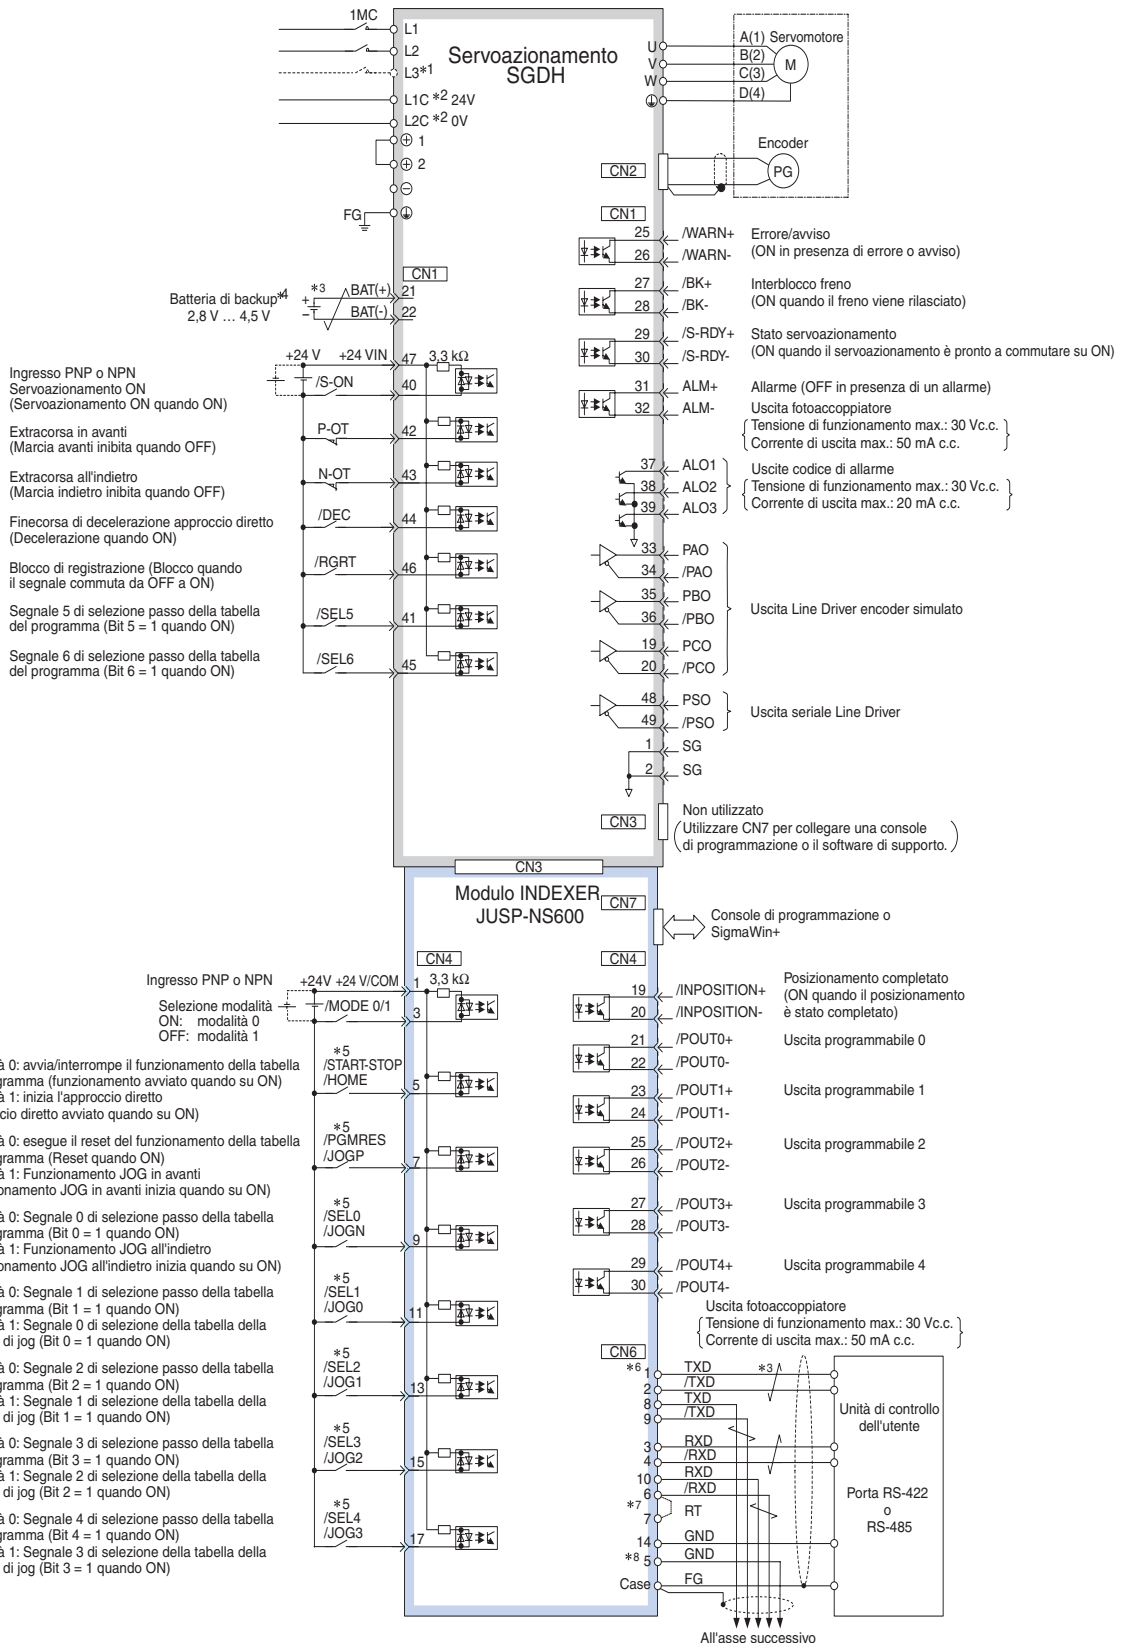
1MC
L1
L2
L3*1
L1C *2 24V
L2C *2 0V
⊕ 1
⊕ 2
⊖
FG

Servoazionamento SGDH

U
V
W
A(1) Servomotore
B(2)
C(3)
D(4)
M
Encoder
PG
CN2
CN1

25 /WARN+ Errore/avviso
26 /WARN- (ON in presenza di errore o avviso)
27 /BK+ Interblocco freno
28 /BK- (ON quando il freno viene rilasciato)
29 /S-RDY+ Stato servoazionamento
30 /S-RDY- (ON quando il servoazionamento è pronto a commutare su ON)
31 ALM+ Allarme (OFF in presenza di un allarme)
32 ALM- Uscita fotoaccoppiatore
Tensione di funzionamento max.: 30 Vc.c.
Corrente di uscita max.: 50 mA c.c.
37 ALO1 Uscite codice di allarme
38 ALO2 Tensione di funzionamento max.: 30 Vc.c.
39 ALO3 Corrente di uscita max.: 20 mA c.c.
33 PAO
34 /PAO
35 PBO
36 /PBO Uscita Line Driver encoder simulato
19 PCO
20 /PCO
48 PSO
49 /PSO Uscita seriale Line Driver
1 SG
2 SG
CN3 Non utilizzato
Utilizzare CN7 per collegare una console di programmazione o il software di supporto.

CN1
Batteria di backup*4 2,8 V … 4,5 V
*3 BAT(+) 21
BAT(-) 22
+24 V +24 VIN 47 3,3 kΩ
Ingresso PNP o NPN
Servoazionamento ON
(Servoazionamento ON quando ON) /S-ON 40
Extracorsa in avanti
(Marcia avanti inibita quando OFF) P-OT 42
Extracorsa all'indietro
(Marcia indietro inibita quando OFF) N-OT 43
Finecorsa di decelerazione approccio diretto
(Decelerazione quando ON) /DEC 44
Blocco di registrazione (Blocco quando il segnale commuta da OFF a ON) /RGRT 46
Segnale 5 di selezione passo della tabella del programma (Bit 5 = 1 quando ON) /SEL5 41
Segnale 6 di selezione passo della tabella del programma (Bit 6 = 1 quando ON) /SEL6 45

CN3
Modulo INDEXER JUSP-NS600
CN7
Console di programmazione o SigmaWin+
CN4
CN4

Ingresso PNP o NPN
+24V +24 V/COM 1 3,3 kΩ
Selezione modalità
ON: modalità 0
OFF: modalità 1
/MODE 0/1 3
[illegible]à 0: avvia/interrompe il funzionamento della tabella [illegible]gramma (funzionamento avviato quando su ON)
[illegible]à 1: inizia l'approccio diretto
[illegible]cio diretto avviato quando su ON)
*5 /START-STOP /HOME 5
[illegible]à 0: esegue il reset del funzionamento della tabella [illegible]gramma (Reset quando ON)
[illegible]à 1: Funzionamento JOG in avanti
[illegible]onamento JOG in avanti inizia quando su ON)
*5 /PGMRES /JOGP 7
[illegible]à 0: Segnale 0 di selezione passo della tabella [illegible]gramma (Bit 0 = 1 quando ON)
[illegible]à 1: Funzionamento JOG all'indietro
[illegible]onamento JOG all'indietro inizia quando su ON)
*5 /SEL0 /JOGN 9
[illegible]à 0: Segnale 1 di selezione passo della tabella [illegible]gramma (Bit 1 = 1 quando ON)
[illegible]à 1: Segnale 0 di selezione della tabella della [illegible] di jog (Bit 0 = 1 quando ON)
*5 /SEL1 /JOG0 11
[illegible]à 0: Segnale 2 di selezione passo della tabella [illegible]gramma (Bit 2 = 1 quando ON)
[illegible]à 1: Segnale 1 di selezione della tabella della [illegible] di jog (Bit 1 = 1 quando ON)
*5 /SEL2 /JOG1 13
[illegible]à 0: Segnale 3 di selezione passo della tabella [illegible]gramma (Bit 3 = 1 quando ON)
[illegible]à 1: Segnale 2 di selezione della tabella della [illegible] di jog (Bit 2 = 1 quando ON)
*5 /SEL3 /JOG2 15
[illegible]à 0: Segnale 4 di selezione passo della tabella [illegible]gramma (Bit 4 = 1 quando ON)
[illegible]à 1: Segnale 3 di selezione della tabella della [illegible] di jog (Bit 3 = 1 quando ON)
*5 /SEL4 /JOG3 17

19 /INPOSITION+ Posizionamento completato
20 /INPOSITION- (ON quando il posizionamento è stato completato)
21 /POUT0+ Uscita programmabile 0
22 /POUT0-
23 /POUT1+ Uscita programmabile 1
24 /POUT1-
25 /POUT2+ Uscita programmabile 2
26 /POUT2-
27 /POUT3+ Uscita programmabile 3
28 /POUT3-
29 /POUT4+ Uscita programmabile 4
30 /POUT4-
Uscita fotoaccoppiatore
Tensione di funzionamento max.: 30 Vc.c.
Corrente di uscita max.: 50 mA c.c.

CN6
*6 1 TXD *3
2 /TXD
8 TXD
9 /TXD
3 RXD
4 /RXD
10 RXD
6 /RXD
*7 7 RT
14 GND
*8 5 GND
Case FG
Unità di controllo dell'utente
Porta RS-422 o RS-485
All'asse successivo